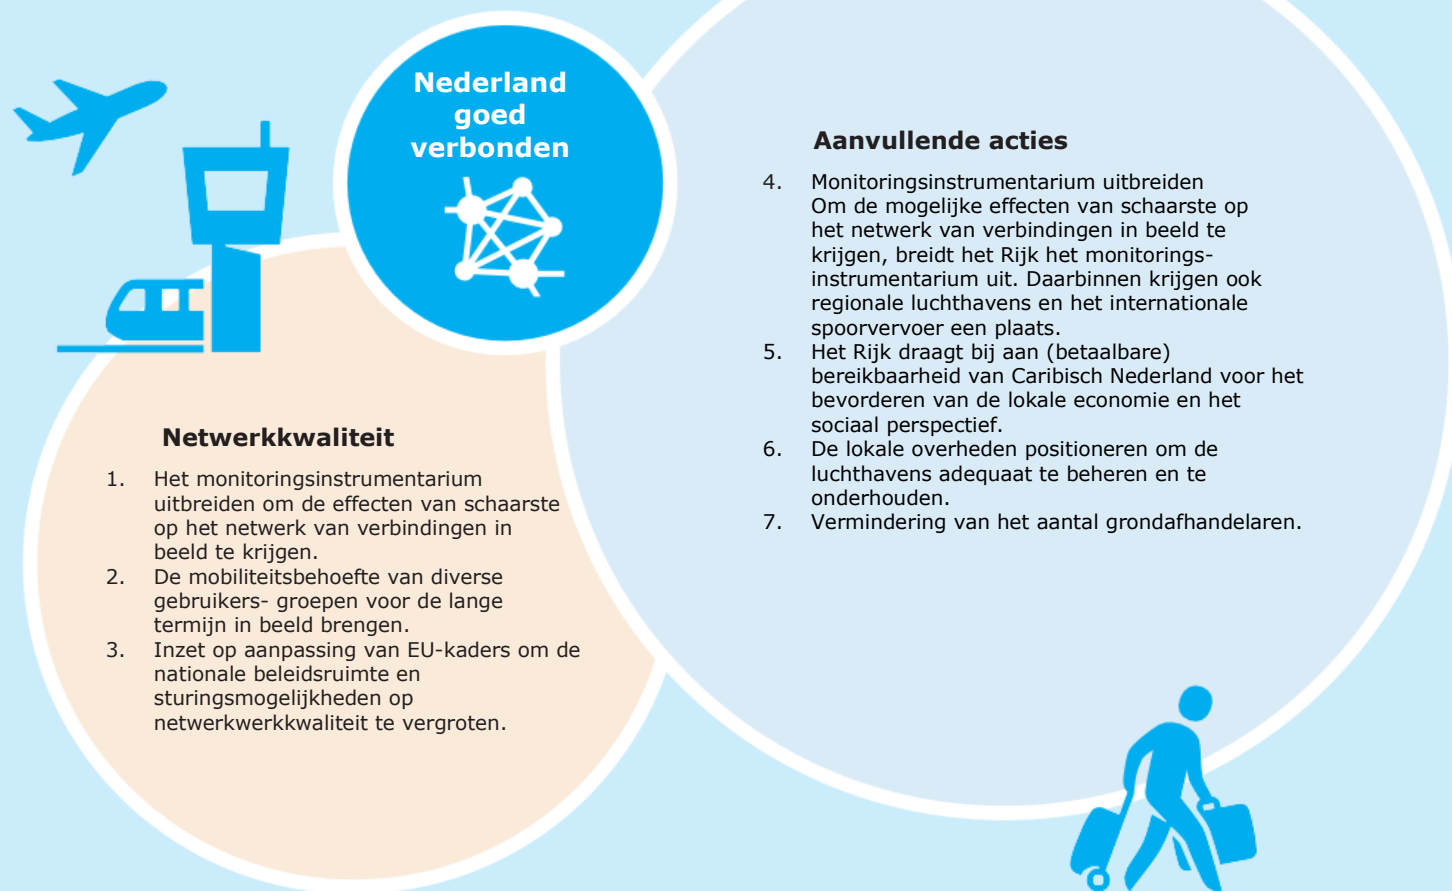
Nederland goed verbonden

Aanvullende acties

4. Monitoringsinstrumentarium uitbreiden
Om de mogelijke effecten van schaarste op het netwerk van verbindingen in beeld te krijgen, breidt het Rijk het monitoringsinstrumentarium uit. Daarbinnen krijgen ook regionale luchthavens en het internationale spoorvervoer een plaats.
5. Het Rijk draagt bij aan (betaalbare) bereikbaarheid van Caribisch Nederland voor het bevorderen van de lokale economie en het sociaal perspectief.
6. De lokale overheden positioneren om de luchthavens adequaat te beheren en te onderhouden.
7. Vermindering van het aantal grondafhandelaren.

Netwerkkwaliteit

1. Het monitoringsinstrumentarium uitbreiden om de effecten van schaarste op het netwerk van verbindingen in beeld te krijgen.
2. De mobiliteitsbehoefte van diverse gebruikers- groepen voor de lange termijn in beeld brengen.
3. Inzet op aanpassing van EU-kaders om de nationale beleidsruimte en sturingsmogelijkheden op netwerkwerkkwaliteit te vergroten.